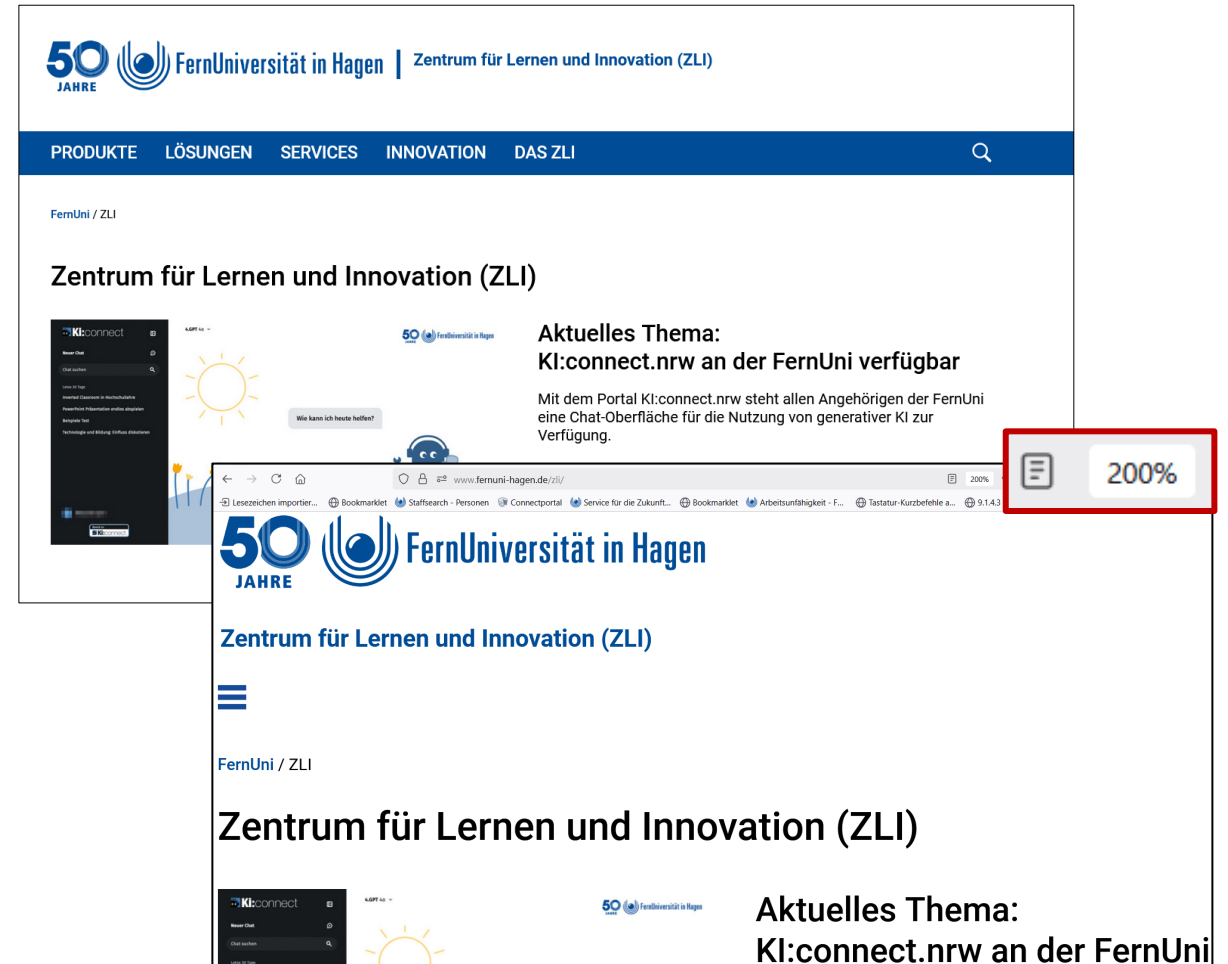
50 JAHRE FernUniversität in Hagen | Zentrum für Lernen und Innovation (ZLI)

PRODUKTE LÖSUNGEN SERVICES INNOVATION DAS ZLI

FernUni / ZLI

Zentrum für Lernen und Innovation (ZLI)

KI:connect

Neuer Chat

Chat suchen

Inverted Classroom in Hochschullehre

PowerPoint Präsentation endlos abspielen

Beispiele Text

Technologie und Bildung: Einfluss diskutieren

4.GPT 4o

50 FernUniversität in Hagen

Wie kann ich heute helfen?

Aktuelles Thema:
KI:connect.nrw an der FernUni verfügbar

Mit dem Portal KI:connect.nrw steht allen Angehörigen der FernUni eine Chat-Oberfläche für die Nutzung von generativer KI zur Verfügung.

200%

www.fernuni-hagen.de/zli/ 200%

Lesezeichen importier... Bookmarklet Staffsearch - Personen Connectportal Service für die Zukunft... Bookmarklet Arbeitsunfähigkeit - F... Tastatur-Kurzbefehle a... 9.1.4.3

50 JAHRE FernUniversität in Hagen

Zentrum für Lernen und Innovation (ZLI)

FernUni / ZLI

Zentrum für Lernen und Innovation (ZLI)

KI:connect

Neuer Chat

Chat suchen

4.GPT 4o

50 FernUniversität in Hagen

Aktuelles Thema:
KI:connect.nrw an der FernUni